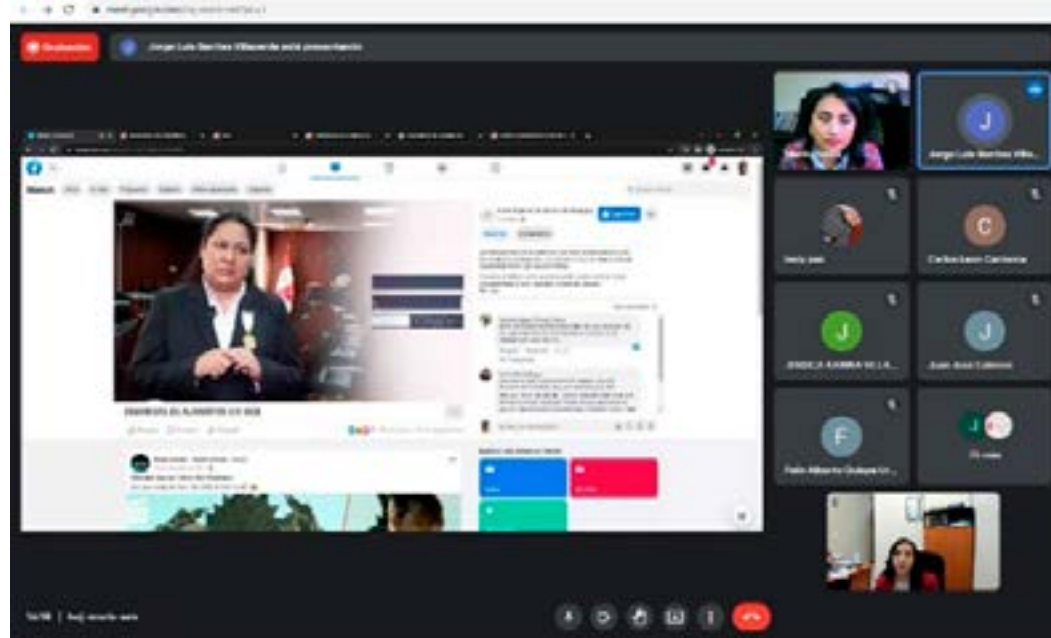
Grabación

Jorge Luis Benites Villanueva está presentando

Jorge Luis Benites Villa...

Carlos Leon Carmona

JESSICA KARINA VILLA...

Juan Jose Cabrera

Felix Alberto Quispe Ur...

DIAMENSIÓN EL ALIMENTOS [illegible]

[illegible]

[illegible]